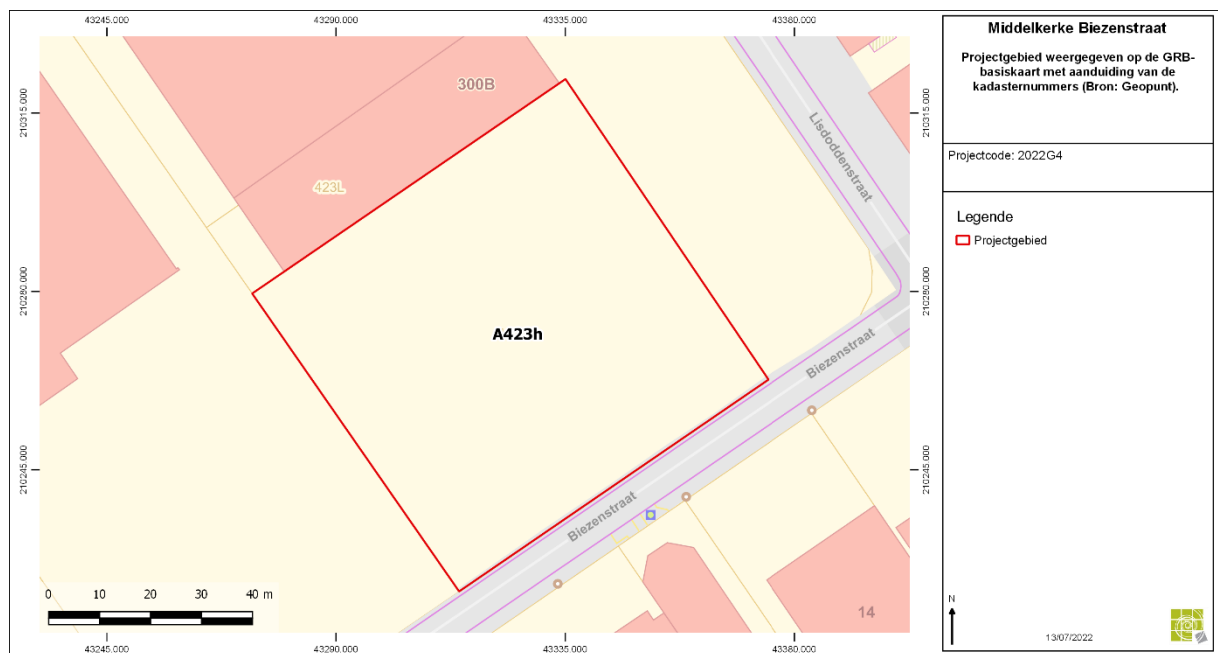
43245.000 43290.000 43335.000 43380.000

210315.000

210280.000

210245.000

300B

423L

A423h

Lisdoddenstraat

Biezenstraat

Biezenstraat

14

0 10 20 30 40 m

43245.000 43290.000 43335.000 43380.000

Middelkerke Biezenstraat

Projectgebied weergegeven op de GRB-basiskaart met aanduiding van de kadasternummers (Bron: Geopunt).

Projectcode: 2022G4

Legende

Projectgebied

N

13/07/2022